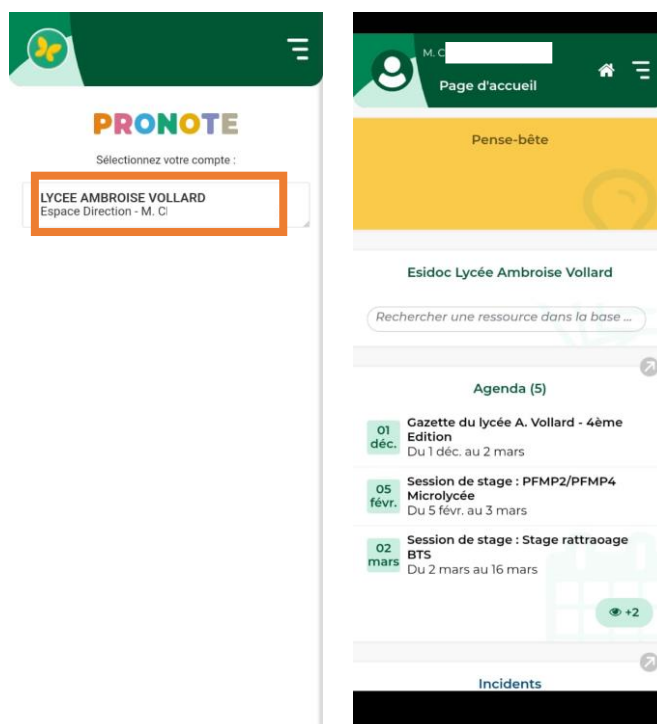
PRONOTE

Sélectionnez votre compte :

LYCEE AMBROISE VOLLARD
Espace Direction - M. C

M. C

Page d'accueil

Pense-bête

Esidoc Lycée Ambroise Vollard

Rechercher une ressource dans la base ...

Agenda (5)

01 déc.
Gazette du lycée A. Vollard - 4ème Edition
Du 1 déc. au 2 mars

05 févr.
Session de stage : PFMP2/PFMP4 Microlycée
Du 5 févr. au 3 mars

02 mars
Session de stage : Stage rattraoage BTS
Du 2 mars au 16 mars

+2

Incidents